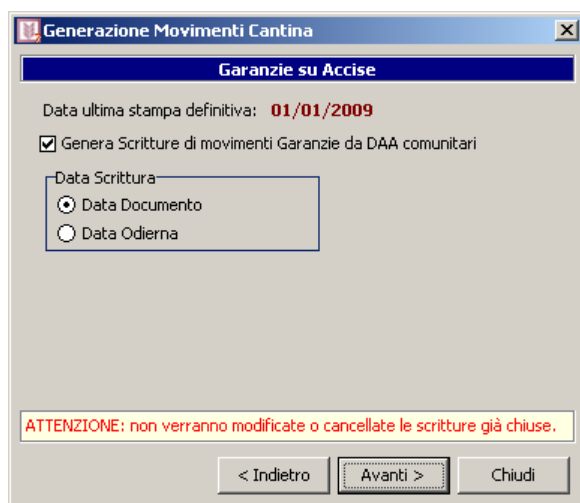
Generazione Movimenti Cantina

Garanzie su Accise

Data ultima stampa definitiva: 01/01/2009

Genera Scritture di movimenti Garanzie da DAA comunitari

Data Scrittura
Data Documento
Data Odierna

ATTENZIONE: non verranno modificate o cancellate le scritture già chiuse.

< Indietro
Avanti >
Chiudi